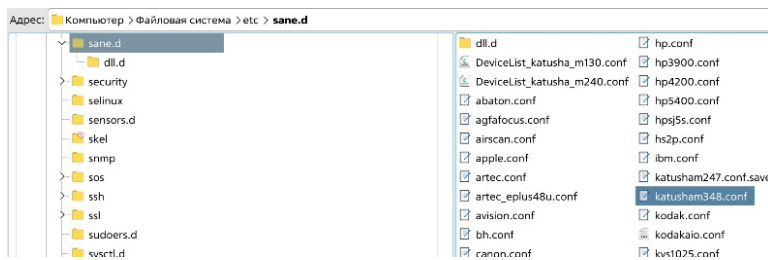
Адрес: Компьютер > Файловая система > etc > sane.d

sane.d
dll.d
security
selinux
sensors.d
skel
snmp
sos
ssh
ssl
sudoers.d
sysctl.d

dll.d
DeviceList_katusha_m130.conf
DeviceList_katusha_m240.conf
abaton.conf
agfafocus.conf
airscan.conf
apple.conf
artec.conf
artec_eplus48u.conf
avision.conf
bh.conf
canon.conf

hp.conf
hp3900.conf
hp4200.conf
hp5400.conf
hpsj5s.conf
hs2p.conf
ibm.conf
katusham247.conf.save
katusham348.conf
kodak.conf
kodakaio.conf
kvs1025.conf